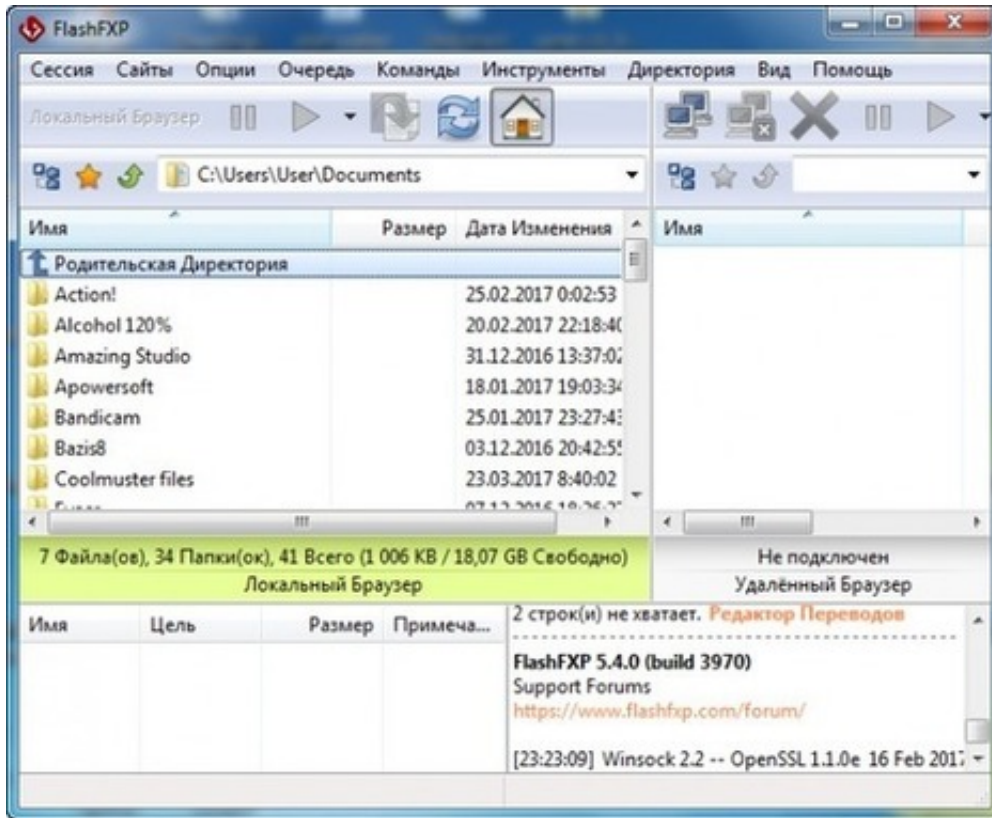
FlashFXP

Сессия Сайты Опции Очередь Команды Инструменты Директория Вид Помощь

Локальный Браузер

C:\Users\User\Documents

| Имя | Размер | Дата Изменения |
|---|---|---|
| Родительская Директория | | |
| Action! | | 25.02.2017 0:02:53 |
| Alcohol 120% | | 20.02.2017 22:18:4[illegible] |
| Amazing Studio | | 31.12.2016 13:37:0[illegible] |
| Apowersoft | | 18.01.2017 19:03:3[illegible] |
| Bandicam | | 25.01.2017 23:27:4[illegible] |
| Bazis8 | | 03.12.2016 20:42:5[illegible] |
| Coolmuster files | | 23.03.2017 8:40:02 |
| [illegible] | | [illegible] |

Имя

7 Файла(ов), 34 Папки(ок), 41 Всего (1 006 KB / 18,07 GB Свободно)
Локальный Браузер

Не подключен
Удалённый Браузер

| Имя | Цель | Размер | Примеча... |
|---|---|---|---|

2 строк(и) не хватает. Редактор Переводов

FlashFXP 5.4.0 (build 3970)
Support Forums
https://www.flashfxp.com/forum/

[23:23:09] Winsock 2.2 -- OpenSSL 1.1.0e 16 Feb 201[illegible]